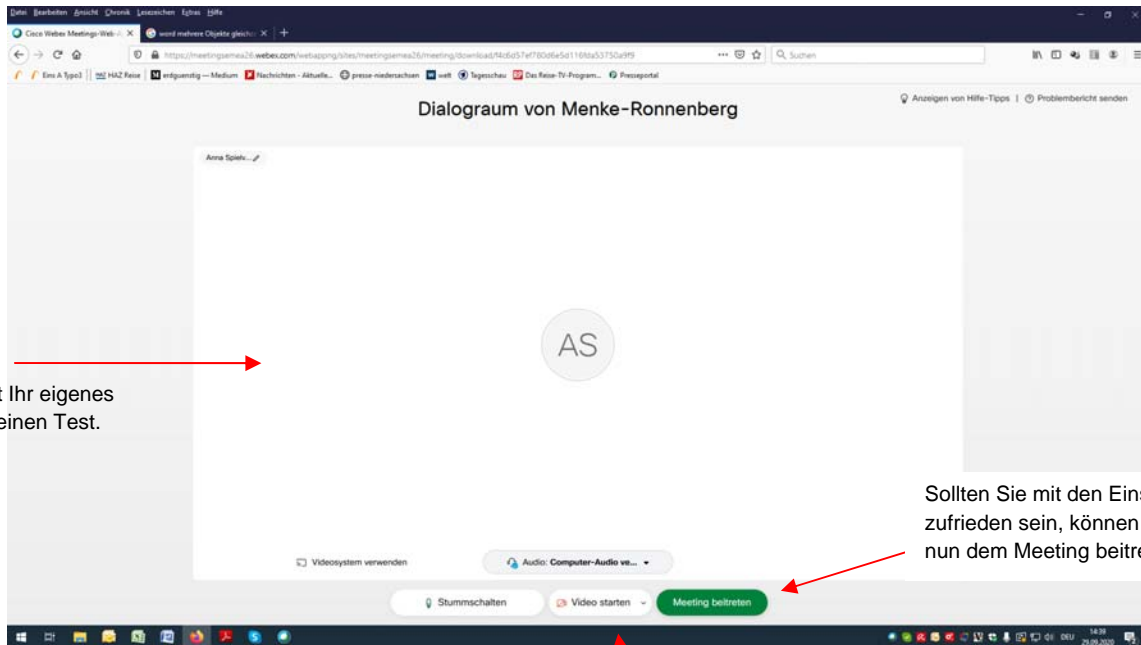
Datei Bearbeiten Ansicht Chronik Lesezeichen Extras Hilfe

Cisco Webex Meetings-Web-A ×
word mehrere Objekte gleichze ×
+

https://meetingsemea26.webex.com/webappng/sites/meetingsemea26/meeting/download/f4d6d57ef780d6e5d116fda53750a9f9

Suchen

Eins A Typo3 | HAZ HAZ Reise | erdgas-günstig — Medium | Nachrichten - Aktuelle... | presse-niedersachsen | welt | Tagesschau | Das Reise-TV-Program... | Presseportal

Dialograum von Menke-Ronnenberg

Anzeigen von Hilfe-Tipps | Problembericht senden

Anna Spielv...

AS

t Ihr eigenes
einen Test.

Sollten Sie mit den Ein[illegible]
zufrieden sein, können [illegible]
nun dem Meeting beitre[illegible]

Videosystem verwenden

Audio: Computer-Audio ve...

Stummschalten

Video starten

Meeting beitreten

DEU 14:39 29.09.2020